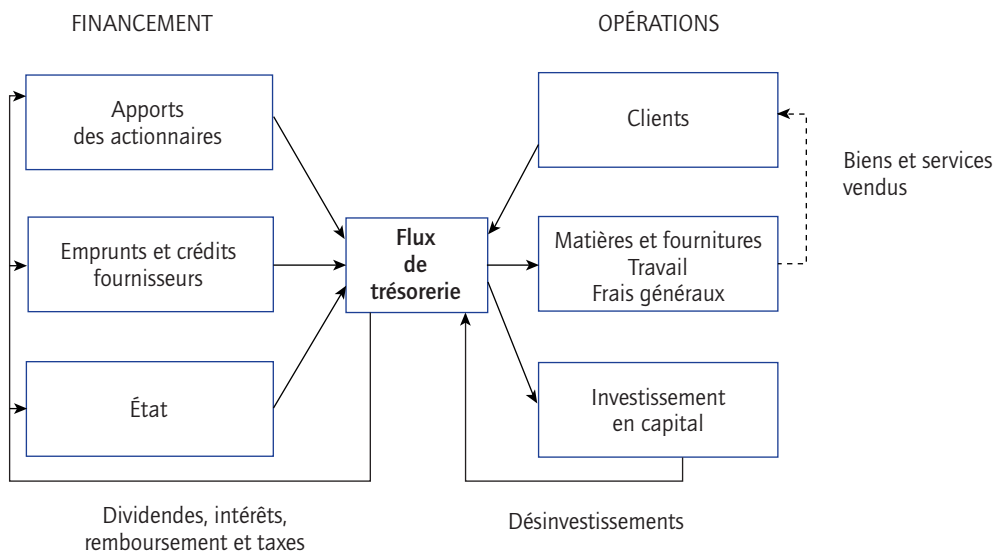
FINANCEMENT

OPÉRATIONS

Apports des actionnaires

Emprunts et crédits fournisseurs

État

Flux de trésorerie

Clients

Biens et services vendus

Matières et fournitures
Travail
Frais généraux

Investissement en capital

Dividendes, intérêts, remboursement et taxes

Désinvestissements